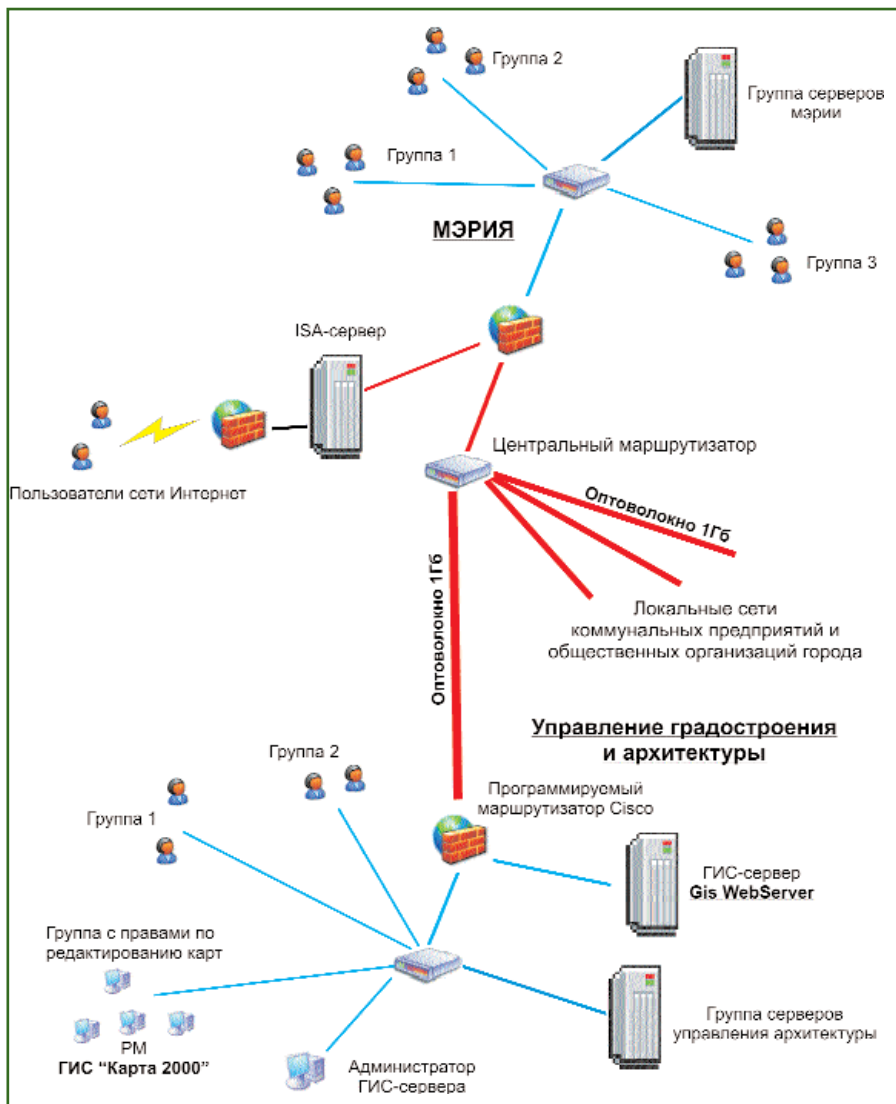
Группа 2

Группа серверов мэрии

Группа 1

МЭРИЯ

Группа 3

ISA-сервер

Центральный маршрутизатор

Пользователи сети Интернет

Оптоволокно 1Гб

Оптоволокно 1Гб

Локальные сети коммунальных предприятий и общественных организаций города

Управление градостроения и архитектуры

Группа 2

Программируемый маршрутизатор Cisco

Группа 1

ГИС-сервер
**Gis WebServer**

Группа с правами по редактированию карт

РМ
ГИС "Карта 2000"

Администратор ГИС-сервера

Группа серверов управления архитектуры